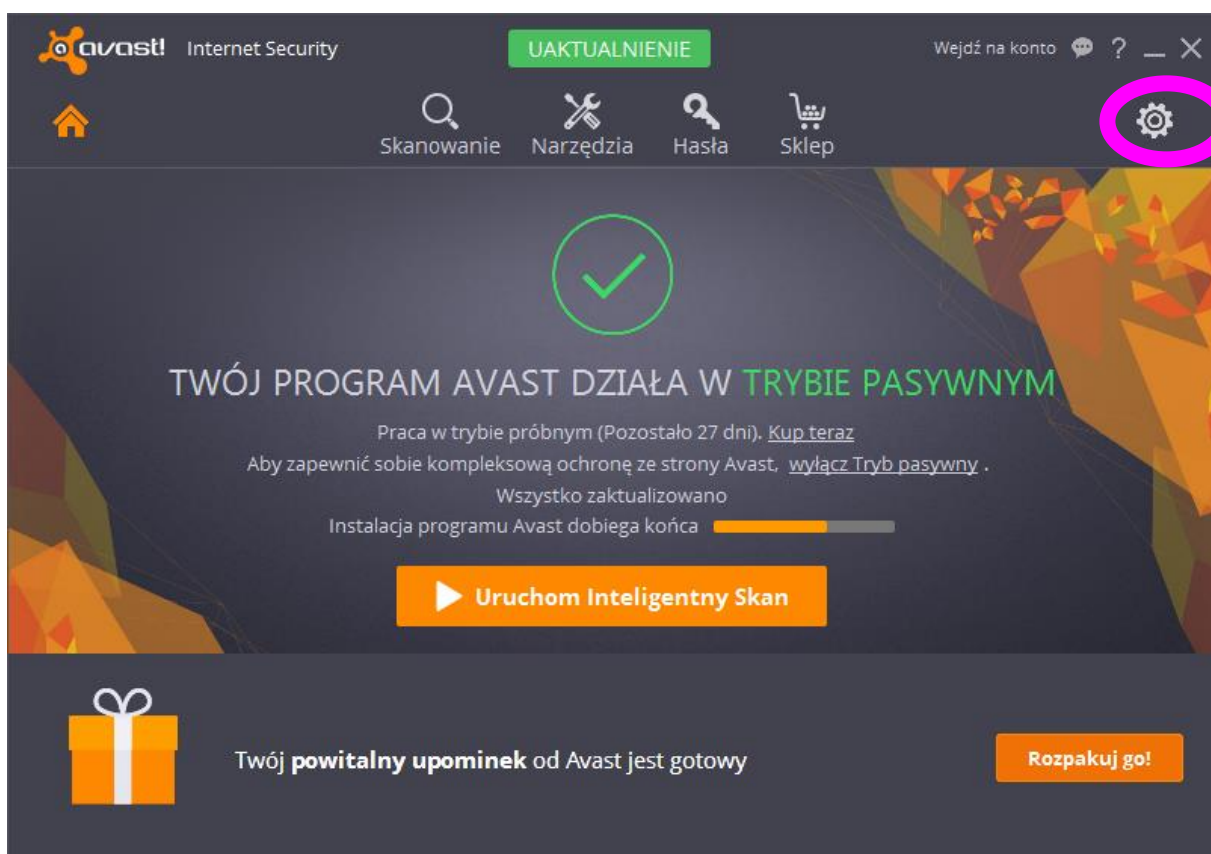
avast! Internet Security

UAKTUALNIENIE

Wejdź na konto ? _ X

Skanowanie Narzędzia Hasła Sklep

TWÓJ PROGRAM AVAST DZIAŁA W TRYBIE PASYWNYM

Praca w trybie próbnym (Pozostało 27 dni). Kup teraz
Aby zapewnić sobie kompleksową ochronę ze strony Avast, wyłącz Tryb pasywny .
Wszystko zaktualizowano
Instalacja programu Avast dobiega końca

Uruchom Inteligentny Skan

Twój **powitalny upominek** od Avast jest gotowy

Rozpakuj go!